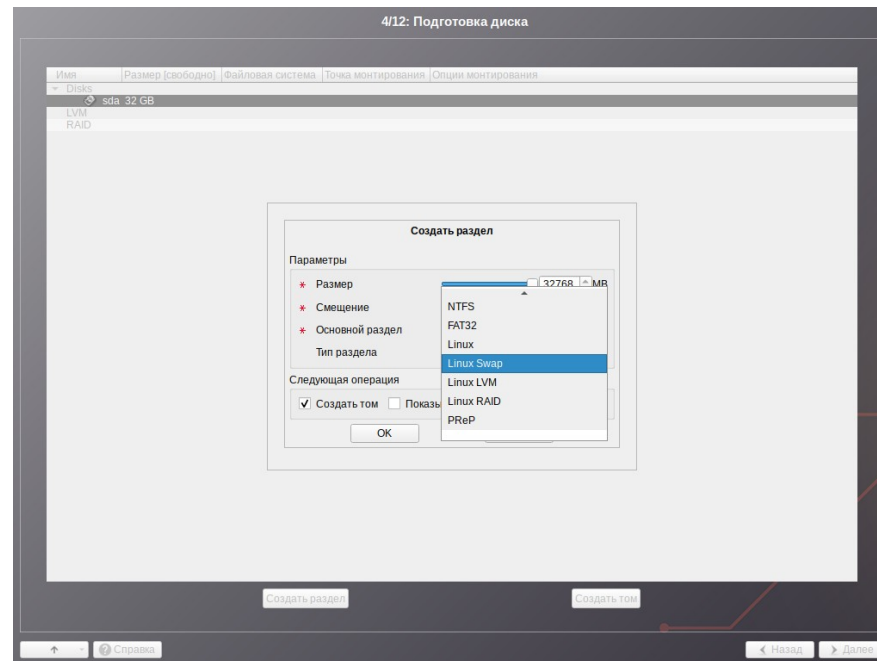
4/12: Подготовка диска

| Имя | Размер [свободно] | Файловая система | Точка монтирования | Опции монтирования |
|---|---|---|---|---|
| Disks | | | | |
| sda 32 GB | | | | |
| LVM | | | | |
| RAID | | | | |

Создать раздел

Параметры

* Размер 32768 MB

* Смещение

* Основной раздел

Тип раздела

NTFS
FAT32
Linux
Linux Swap
Linux LVM
Linux RAID
PReP

Следующая операция

✓ Создать том Показ

OK

Создать раздел

Создать том

Справка

Назад

Далее